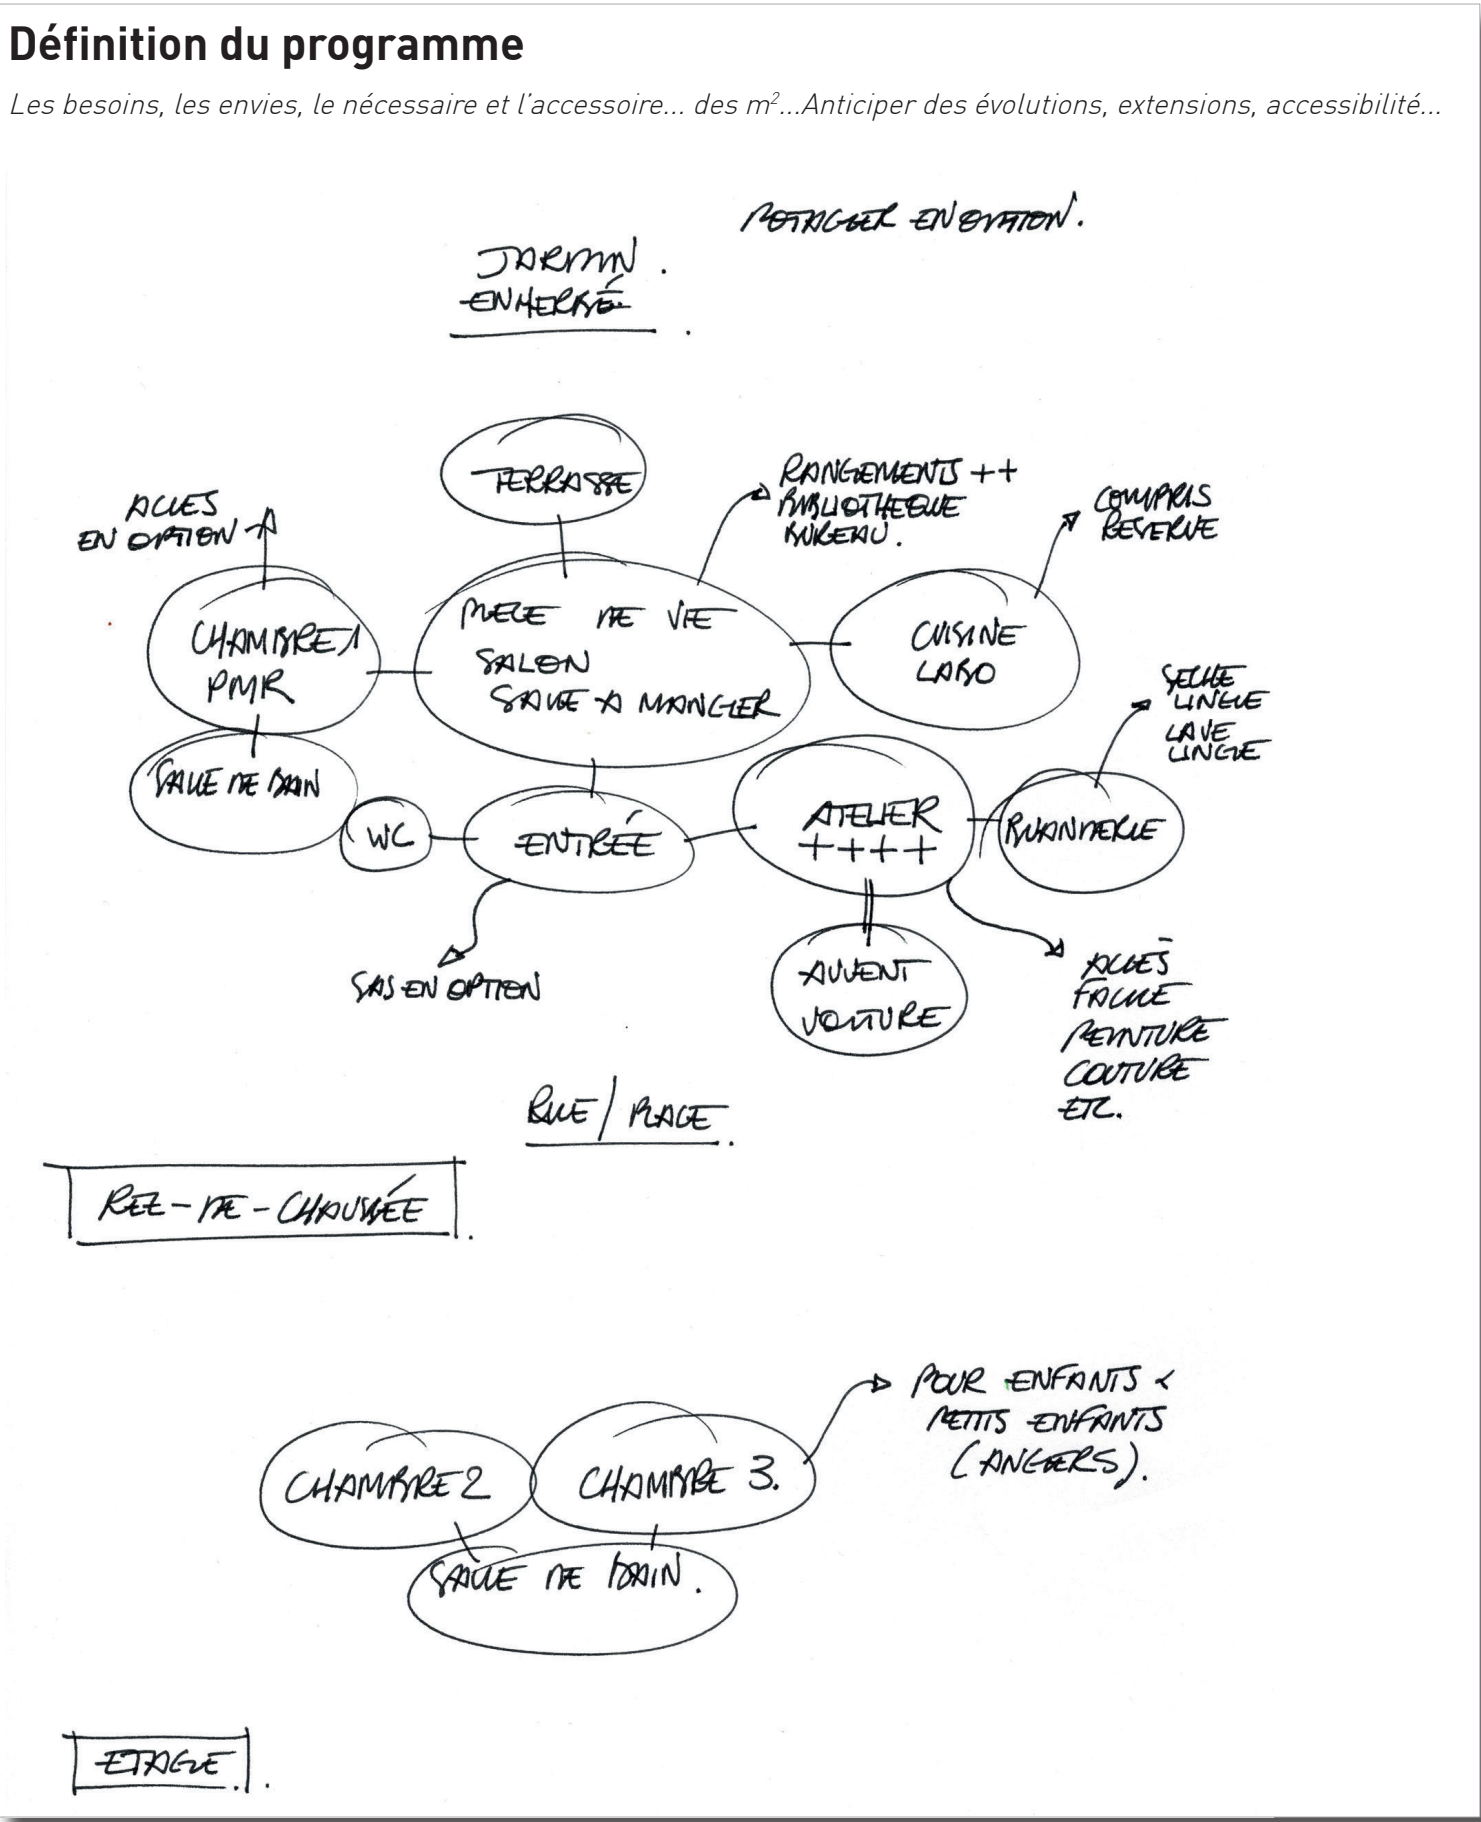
Définition du programme

Les besoins, les envies, le nécessaire et l'accessoire... des $m^2$...Anticiper des évolutions, extensions, accessibilité...

POTAGER EN OPTION.

JARDIN.
ENHERBÉ.

TERRASSE

RANGEMENTS ++
BIBLIOTHEQUE
BUREAU.

ACCES
EN OPTION

COMPRIS
RESERVE

CHAMBRE 1
PMR

PIECE DE VIE
SALON
SALLE A MANGER

CUISINE
LABO

SECHE
LINGE
LAVE
LINGE

SALLE DE BAIN

WC

ENTRÉE

ATELIER
++++

BUANDERIE

AUVENT
VOITURE

SAS EN OPTION

ACCES
FACILE
PEINTURE
COUTURE
ETC.

RUE / PLACE.

REZ-DE-CHAUSSÉE.

POUR ENFANTS &
PETITS ENFANTS
(ANGERS).

CHAMBRE 2

CHAMBRE 3.

SALLE DE BAIN.

ETAGE.